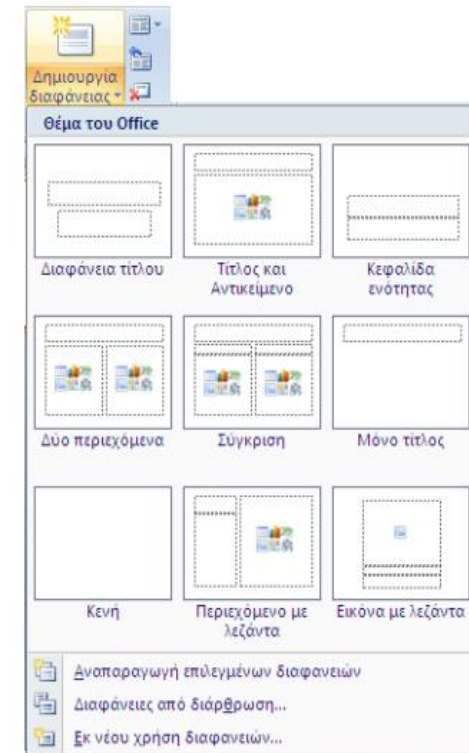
Δημιουργία διαφάνειας

Θέμα του Office

Διαφάνεια τίτλου

Τίτλος και Αντικείμενο

Κεφαλίδα ενότητας

Δύο περιεχόμενα

Σύγκριση

Μόνο τίτλος

Κενή

Περιεχόμενο με λεζάντα

Εικόνα με λεζάντα

Αναπαραγωγή επιλεγμένων διαφανειών

Διαφάνειες από διάρθρωση...

Εκ νέου χρήση διαφανειών...